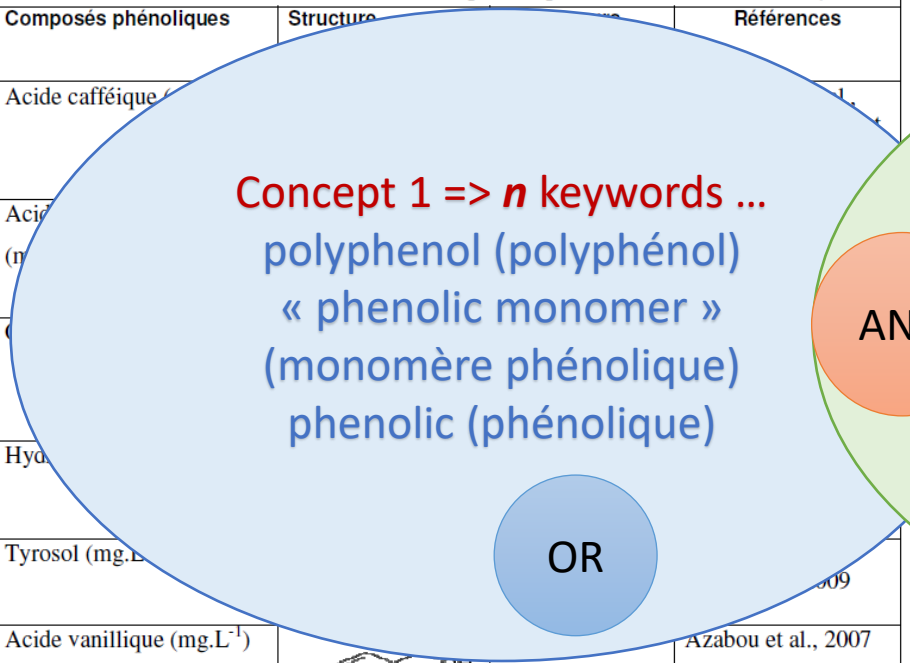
| Composés phénoliques | Structure | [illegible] | Références |
|---|---|---|---|
| Acide caféique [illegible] | | | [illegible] |
| Acid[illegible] (m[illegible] | | | |
| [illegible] | | | |
| Hyd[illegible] | | | |
| Tyrosol (mg.L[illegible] | | | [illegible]009 |
| Acide vanillique (mg.L$^{-1}$) | | | Azabou et al., 2007 |

Concept 1 => *n* keywords …
polyphenol (polyphénol)
« phenolic monomer »
(monomère phénolique)
phenolic (phénolique)

OR

AN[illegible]